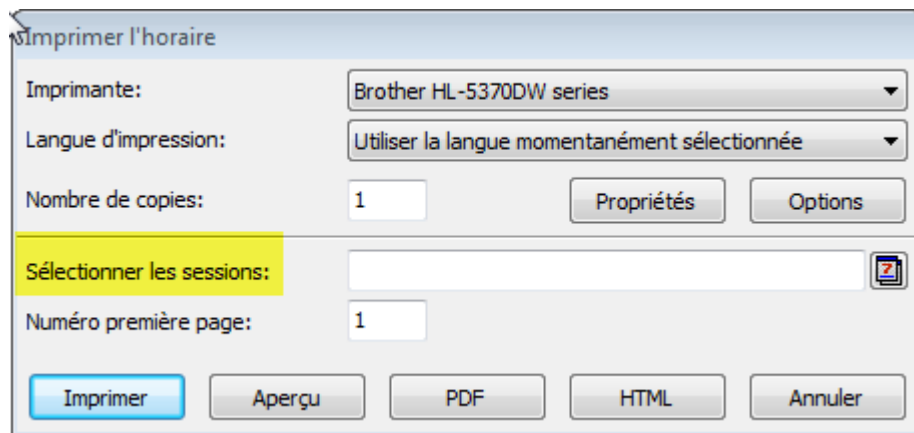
Imprimer l'horaire

Imprimante: Brother HL-5370DW series

Langue d'impression: Utiliser la langue momentanément sélectionnée

Nombre de copies: 1

Propriétés

Options

Sélectionner les sessions:

Numéro première page: 1

Imprimer

Aperçu

PDF

HTML

Annuler